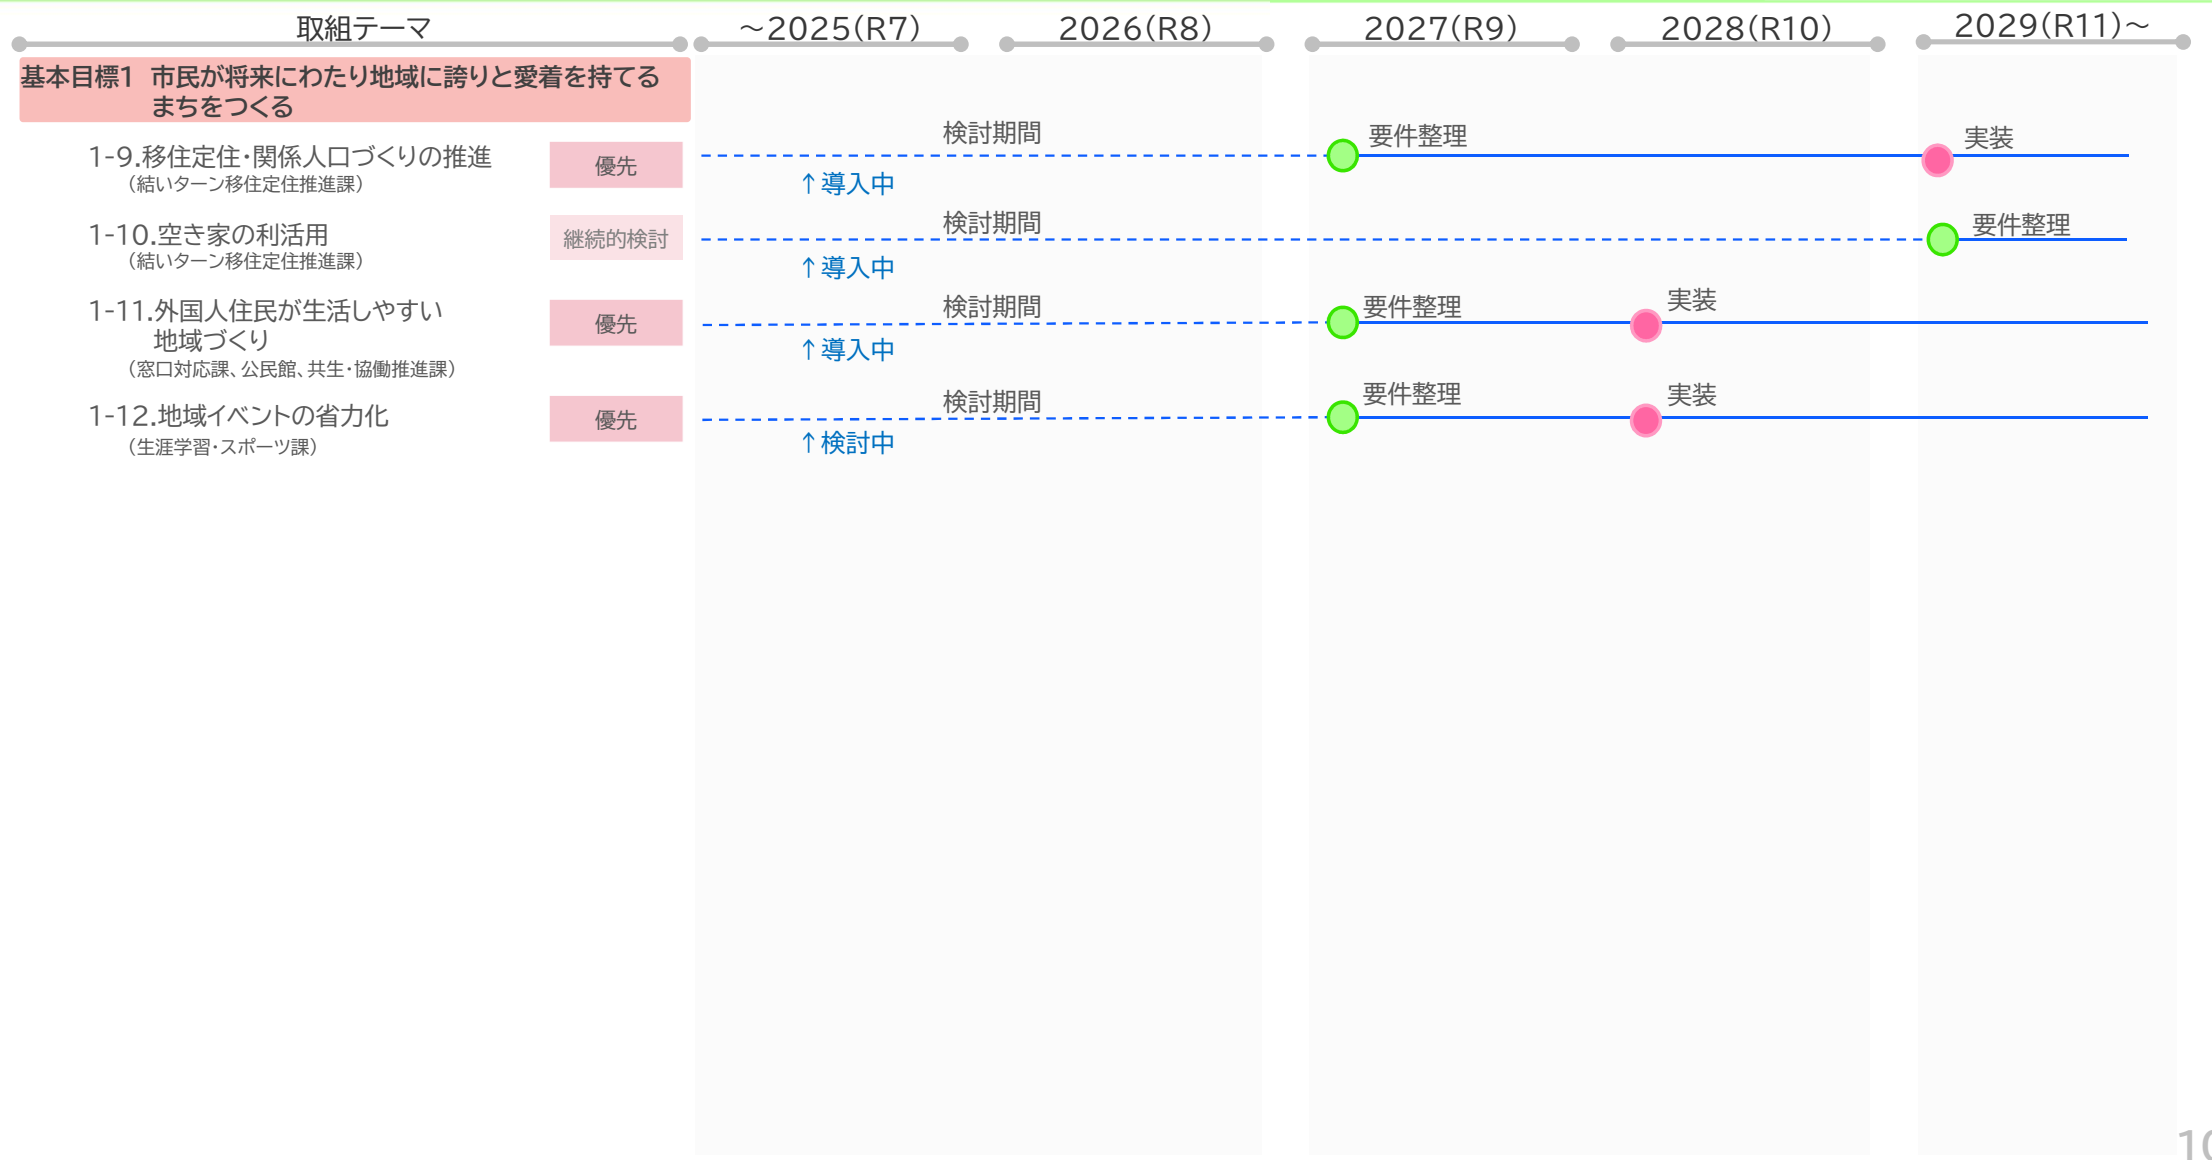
取組テーマ　～2025(R7)　2026(R8)　2027(R9)　2028(R10)　2029(R11)～

基本目標1　市民が将来にわたり地域に誇りと愛着を持てるまちをつくる

1-9.移住定住・関係人口づくりの推進
（結いターン移住定住推進課）
優先
検討期間
↑導入中
要件整理
実装

1-10.空き家の利活用
（結いターン移住定住推進課）
継続的検討
検討期間
↑導入中
要件整理

1-11.外国人住民が生活しやすい地域づくり
（窓口対応課、公民館、共生・協働推進課）
優先
検討期間
↑導入中
要件整理
実装

1-12.地域イベントの省力化
（生涯学習・スポーツ課）
優先
検討期間
↑検討中
要件整理
実装

10